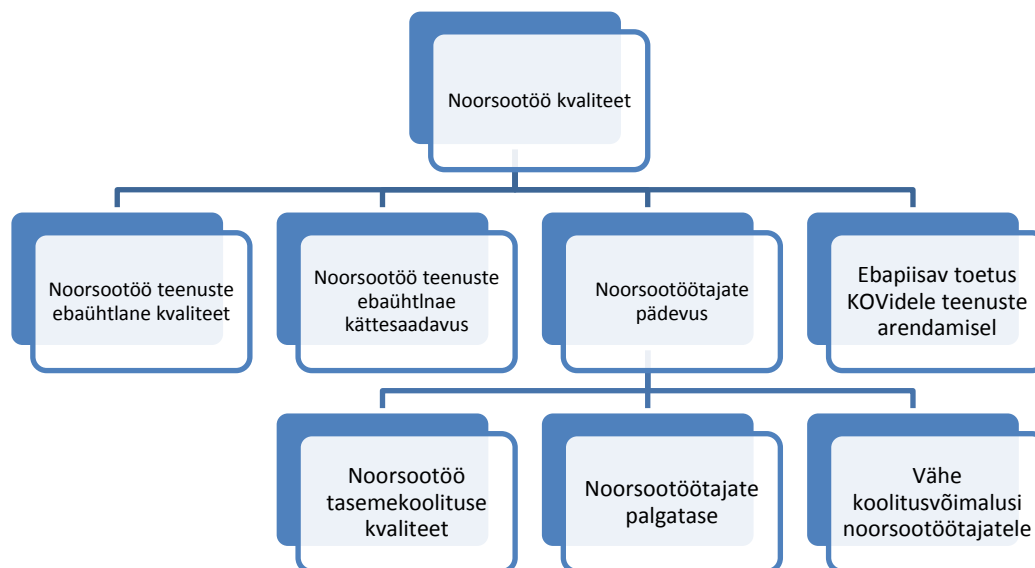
Noorsootöö kvaliteet

Noorsootöö teenuste ebaühtlane kvaliteet

Noorsootöö teenuste ebaühtlnae kättesaadavus

Noorsootöötajate pädevus

Ebapiisav toetus KOVidele teenuste arendamisel

Noorsootöö tasemekoolituse kvaliteet

Noorsootöötajate palgatase

Vähe koolitusvõimalusi noorsootöötajatele